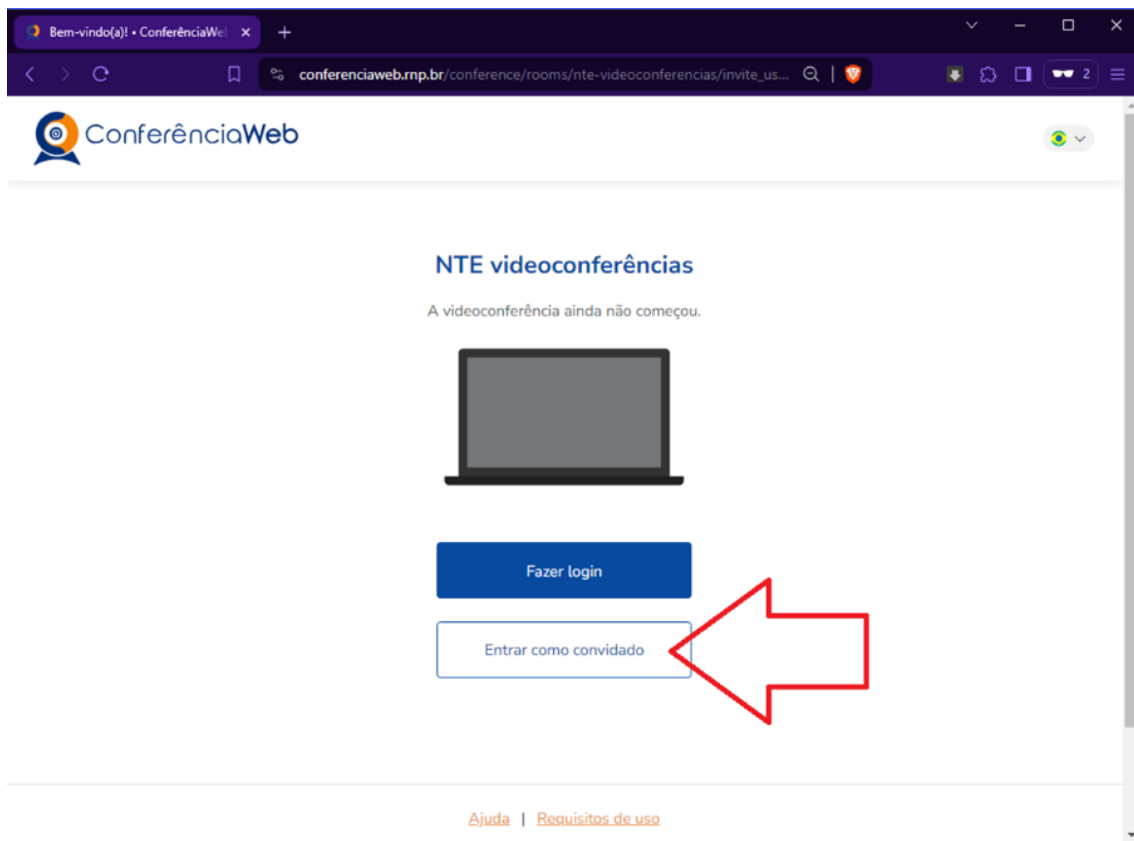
Bem-vindo(a)! • ConferênciaWel ×

conferenciaweb.rnp.br/conference/rooms/nte-videoconferencias/invite_us...

2

ConferênciaWeb

NTE videoconferências

A videoconferência ainda não começou.

Fazer login

Entrar como convidado

Ajuda | Requisitos de uso